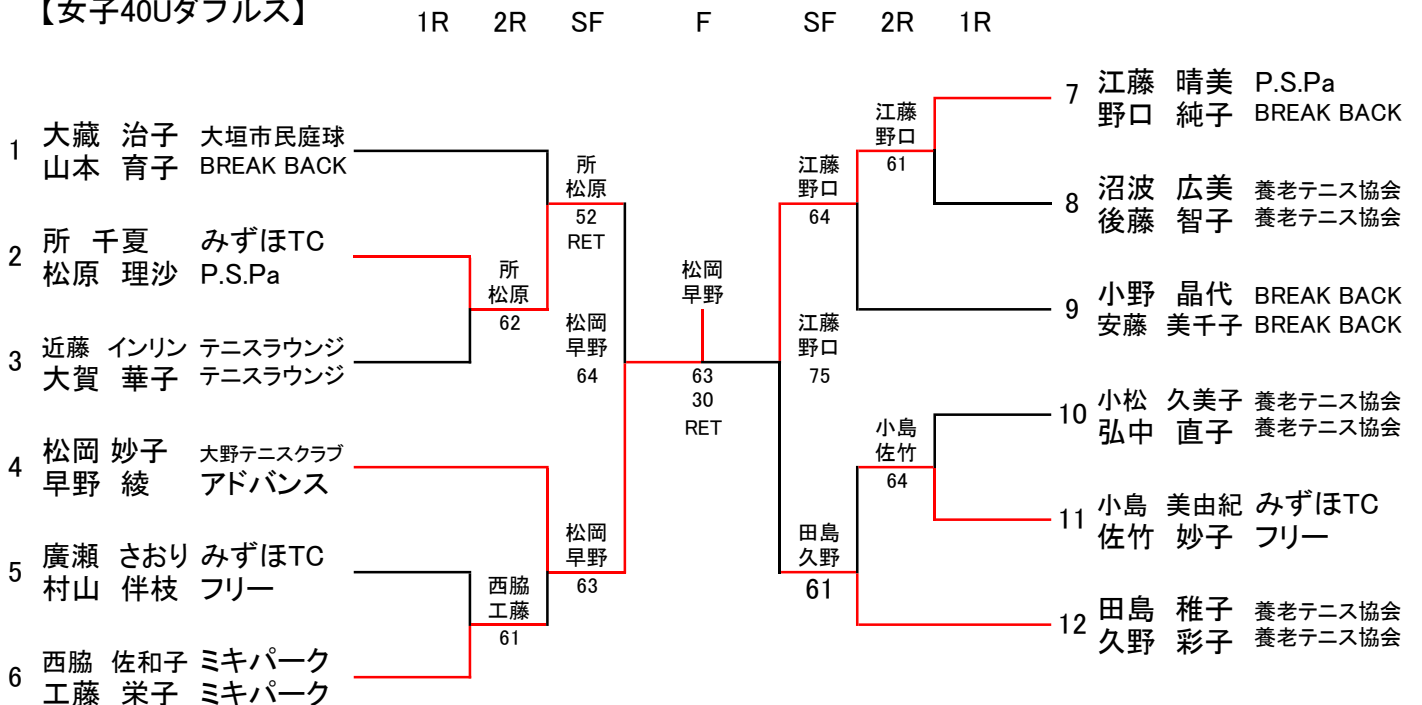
【女子40Uダブルス】

1R 2R SF F SF 2R 1R

1 大藏 治子 大垣市民庭球
山本 育子 BREAK BACK

2 所 千夏 みずほTC
松原 理沙 P.S.Pa

3 近藤 インリン テニスラウンジ
大賀 華子 テニスラウンジ

4 松岡 妙子 大野テニスクラブ
早野 綾 アドバンス

5 廣瀬 さおり みずほTC
村山 伴枝 フリー

6 西脇 佐和子 ミキパーク
工藤 栄子 ミキパーク

所
松原
62

西脇
工藤
61

所
松原
52
RET

松岡
早野
64

松岡
早野
63

松岡
早野
63
30
RET

江藤
野口
64

江藤
野口
75

田島
久野
61

江藤
野口
61

小島
佐竹
64

7 江藤 晴美 P.S.Pa
野口 純子 BREAK BACK

8 沼波 広美 養老テニス協会
後藤 智子 養老テニス協会

9 小野 晶代 BREAK BACK
安藤 美千子 BREAK BACK

10 小松 久美子 養老テニス協会
弘中 直子 養老テニス協会

11 小島 美由紀 みずほTC
佐竹 妙子 フリー

12 田島 稚子 養老テニス協会
久野 彩子 養老テニス協会